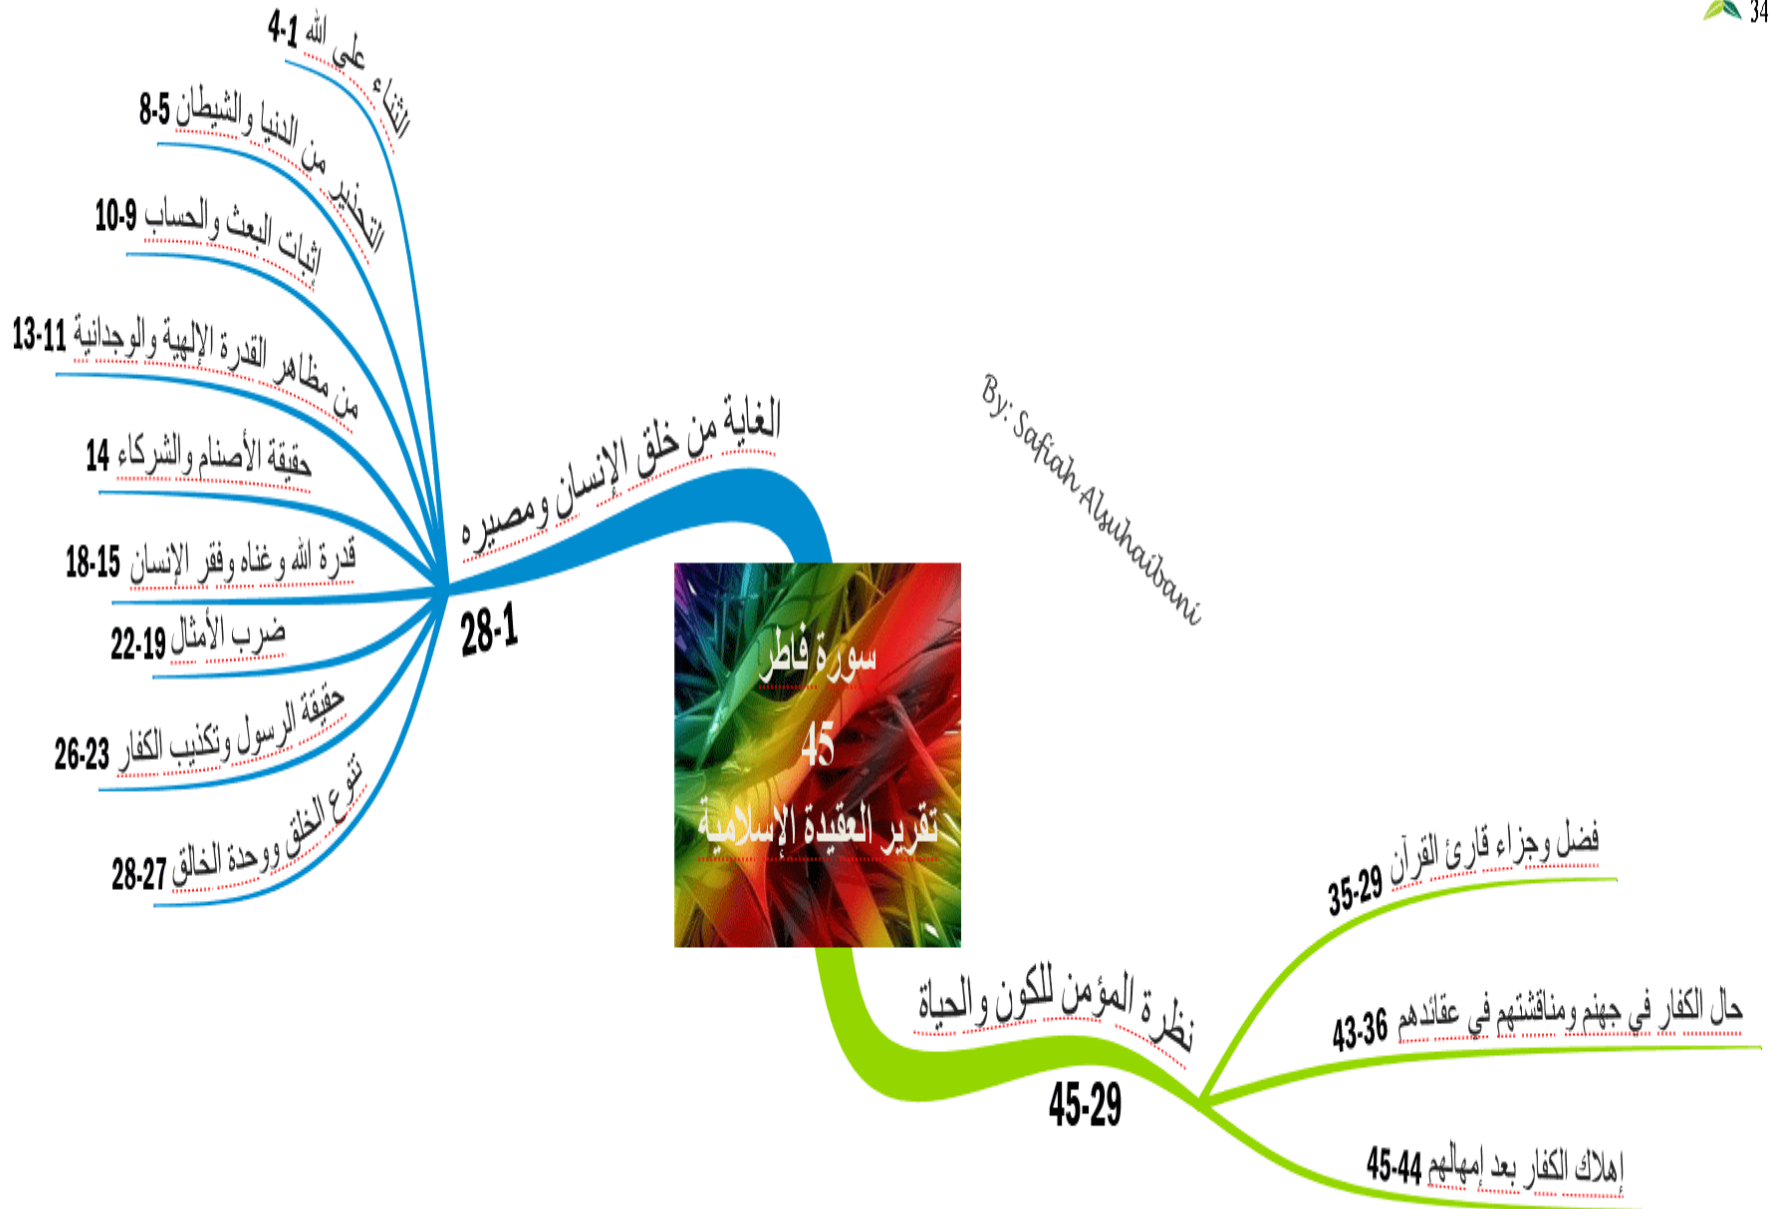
34

سورة فاطر
45
تقرير العقيدة الإسلامية

By: Safiah Alsuhaibani

الغاية من خلق الإنسان ومصيره
28-1

الثناء على الله 4-1
التحذير من الدنيا والشيطان 8-5
إثبات البعث والحساب 10-9
من مظاهر القدرة الإلهية والوجدانية 13-11
حقيقة الأصنام والشركاء 14
قدرة الله وغناه وفقر الإنسان 18-15
ضرب الأمثال 22-19
حقيقة الرسول وتكذيب الكفار 26-23
تنوع الخلق ووحدة الخالق 28-27

نظرة المؤمن للكون والحياة
45-29

فضل وجزاء قارئ القرآن 35-29
حال الكفار في جهنم ومناقشتهم في عقائدهم 43-36
إهلاك الكفار بعد إمهالهم 45-44